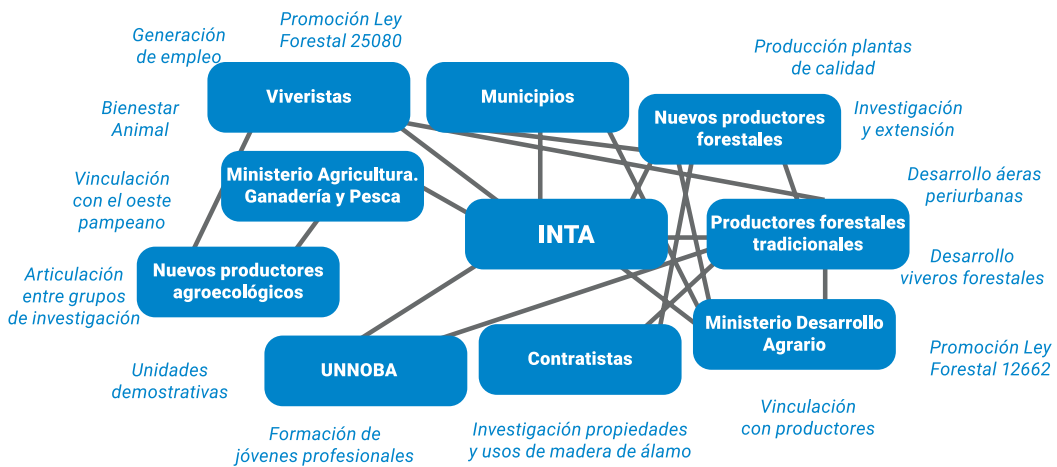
Generación de empleo

Promoción Ley Forestal 25080

Producción plantas de calidad

Viveristas

Municipios

Nuevos productores forestales

Investigación y extensión

Bienestar Animal

Vinculación con el oeste pampeano

Ministerio Agricultura. Ganadería y Pesca

Desarrollo áeras periurbanas

INTA

Productores forestales tradicionales

Articulación entre grupos de investigación

Nuevos productores agroecológicos

Desarrollo viveros forestales

Ministerio Desarrollo Agrario

Promoción Ley Forestal 12662

Unidades demostrativas

UNNOBA

Contratistas

Vinculación con productores

Formación de jóvenes profesionales

Investigación propiedades y usos de madera de álamo